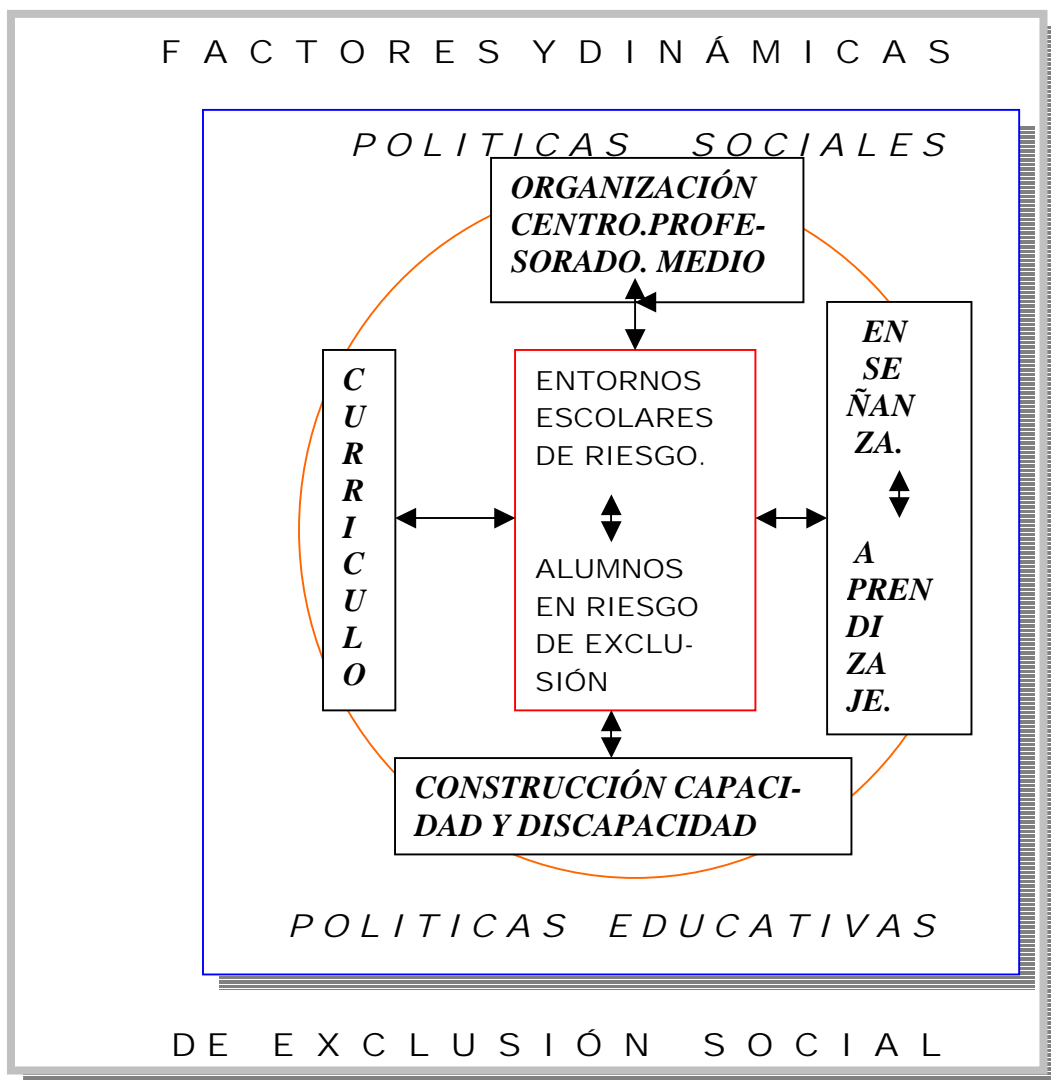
FACTORES YDINÁMICAS

POLITICAS SOCIALES

ORGANIZACIÓN CENTRO.PROFESORADO. MEDIO

C U R R I C U L O

ENTORNOS ESCOLARES DE RIESGO.

ALUMNOS EN RIESGO DE EXCLUSIÓN

EN SE ÑAN ZA.

A PREN DI ZA JE.

CONSTRUCCIÓN CAPACIDAD Y DISCAPACIDAD

POLITICAS EDUCATIVAS

DE EXCLUSIÓN SOCIAL